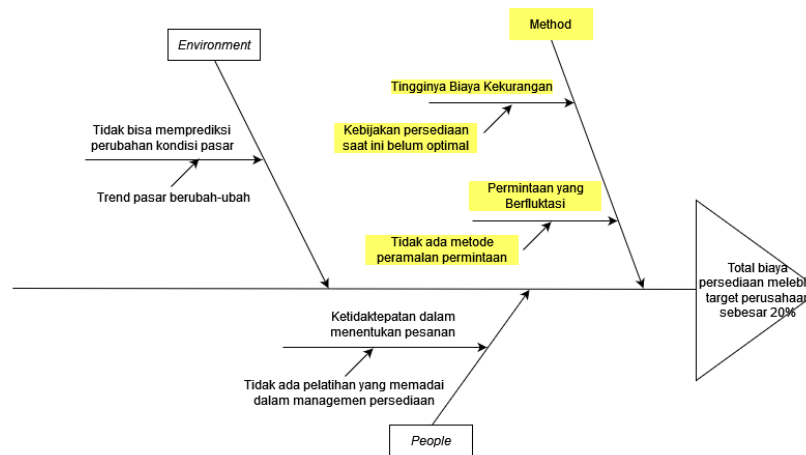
Environment

Method

Tingginya Biaya Kekurangan

Tidak bisa memprediksi perubahan kondisi pasar

Kebijakan persediaan saat ini belum optimal

Trend pasar berubah-ubah

Permintaan yang Berfluktasi

Tidak ada metode peramalan permintaan

Total biaya persediaan melebi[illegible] target perusahaa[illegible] sebesar 20%

Ketidaktepatan dalam menentukan pesanan

Tidak ada pelatihan yang memadai dalam managemen persediaan

People